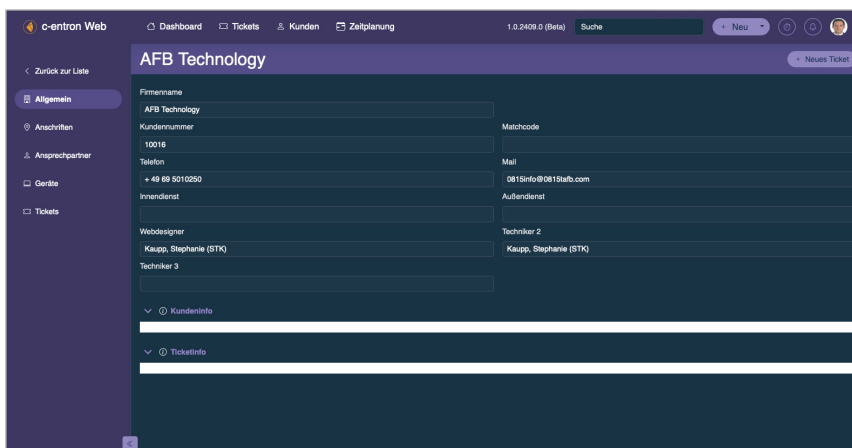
c-entron Web

Dashboard Tickets Kunden Zeitplanung

1.0.2409.0 (Beta) Suche

+ Neu

< Zurück zur Liste

Allgemein

Anschriften

Ansprechpartner

Geräte

Tickets

AFB Technology

+ Neues Ticket

Firmenname

AFB Technology

Kundennummer

10016

Matchcode

Telefon

+ 49 69 5010250

Mail

0815info@0815afb.com

Innendienst

Außendienst

Webdesigner

Kaupp, Stephanie (STK)

Techniker 2

Kaupp, Stephanie (STK)

Techniker 3

Kundeninfo

Ticketinfo